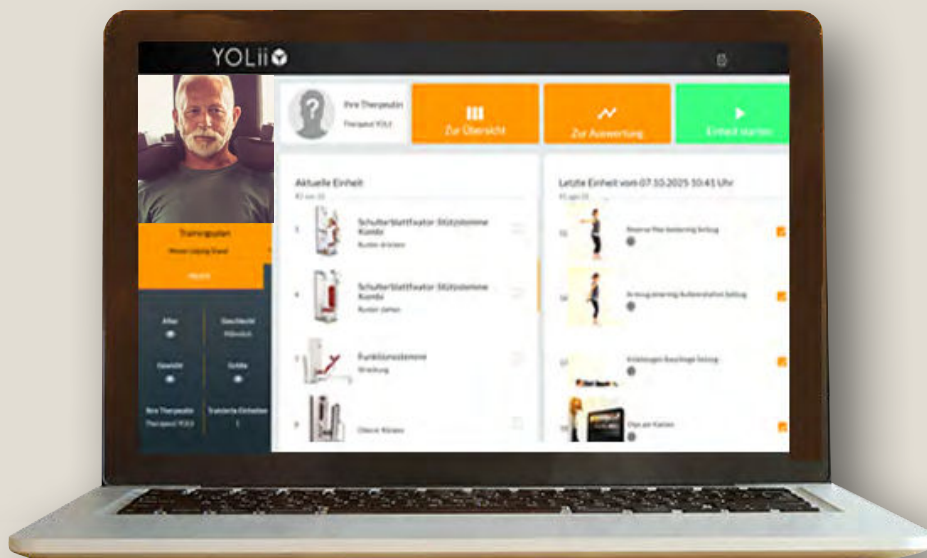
YOLii

Ihre Therapeutin
Therapeut YOLii

Zur Übersicht

Zur Auswertung

Einheit starten

Trainingsplan

Aktuelle Einheit

3 Schulterblattfixator Stützstemme Kombi
Rudern drücken

4 Schulterblattfixator Stützstemme Kombi
Rudern ziehen

Funktionsstemme
Streckung

Obere Rücken

Letzte Einheit vom 07.10.2025 10:41 Uhr

Alter

Geschlecht
Männlich

Gewicht

Größe

Ihre Therapeutin
Therapeut YOLii

Trainierte Einheiten
1

Dips am Kasten